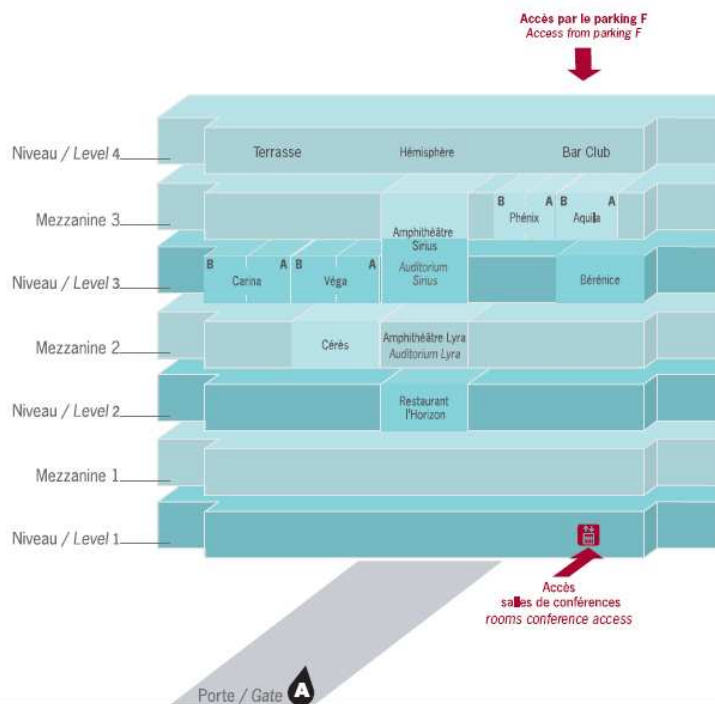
Accès par le parking F
Access from parking F

Niveau / Level 4
Terrasse
Hémisphère
Bar Club

Mezzanine 3
B A Phénix
B A Aquila
Amphithéâtre Sirius

Niveau / Level 3
B A Carina
B A Véga
Auditorium Sirius
Bérénice

Mezzanine 2
Cérès
Amphithéâtre Lyra
Auditorium Lyra

Niveau / Level 2
Restaurant l'Horizon

Mezzanine 1

Niveau / Level 1

Accès
salles de conférences
rooms conference access

Porte / Gate A